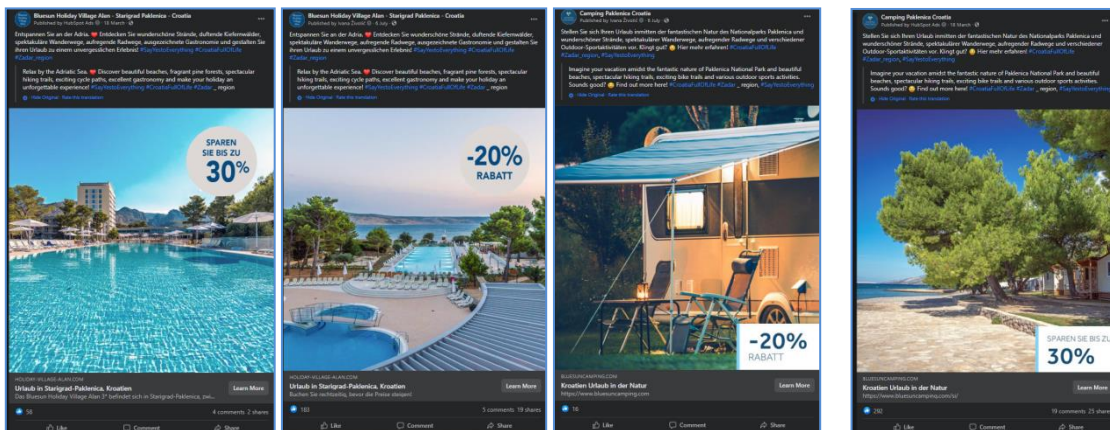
Bluesun Holiday Village Alan - Starigrad Paklenica - Croatia
Published by HubSpot Ads · 18 March

Entspannen Sie an der Adria. ❤ Entdecken Sie wunderschöne Strände, duftende Kiefernwälder, spektakuläre Wanderwege, aufregende Radwege, ausgezeichnete Gastronomie und gestalten Sie ihren Urlaub zu einem unvergesslichen Erlebnis! #SayYestoEverything #CroatiaFullOfLife #Zadar_region

Relax by the Adriatic Sea. ❤ Discover beautiful beaches, fragrant pine forests, spectacular hiking trails, exciting cycle paths, excellent gastronomy and make your holiday an unforgettable experience! #SayYestoEverything #CroatiaFullOfLife #Zadar _ region

SPAREN SIE BIS ZU 30%

HOLIDAY-VILLAGE-ALAN.COM
Urlaub in Starigrad-Paklenica, Kroatien
Das Bluesun Holiday Village Alan 3* befindet sich in Starigrad-Paklenica, zwi...
Learn More
58
4 comments 2 shares
Like Comment Share

Bluesun Holiday Village Alan - Starigrad Paklenica - Croatia
Published by Ivana Zivotić · 6 July

Entspannen Sie an der Adria. ❤ Entdecken Sie wunderschöne Strände, duftende Kiefernwälder, spektakuläre Wanderwege, aufregende Radwege, ausgezeichnete Gastronomie und gestalten Sie ihren Urlaub zu einem unvergesslichen Erlebnis! #SayYestoEverything #CroatiaFullOfLife #Zadar_region

Relax by the Adriatic Sea. ❤ Discover beautiful beaches, fragrant pine forests, spectacular hiking trails, exciting cycle paths, excellent gastronomy and make your holiday an unforgettable experience! #SayYestoEverything #CroatiaFullOfLife #Zadar _ region

-20% RABATT

HOLIDAY-VILLAGE-ALAN.COM
Urlaub in Starigrad-Paklenica, Kroatien
Buchen Sie rechtzeitig, bevor die Preise steigen!
Learn More
183
5 comments 19 shares
Like Comment Share

Camping Paklenica Croatia
Published by Ivana Zivotić · 6 July

Stellen Sie sich Ihren Urlaub inmitten der fantastischen Natur des Nationalparks Paklenica und wunderschöner Strände, spektakuläre Wanderwege, aufregender Radwege und verschiedener Outdoor-Sportaktivitäten vor. Klingt gut? 😉 Hier mehr erfahren! #CroatiaFullOfLife #Zadar_region, #SayYestoEverything

Imagine your vacation amidst the fantastic nature of Paklenica National Park and beautiful beaches, spectacular hiking trails, exciting bike trails and various outdoor sports activities. Sounds good? 😉 Find out more here! #CroatiaFullOfLife #Zadar _ region, #SayYestoEverything

-20% RABATT

BLUESUNCAMPING.COM
Kroatien Urlaub in der Natur
https://www.bluesuncamping.com
Learn More
16
Like Comment Share

Camping Paklenica Croatia
Published by HubSpot Ads · 18 March

Stellen Sie sich Ihren Urlaub inmitten der fantastischen Natur des Nationalparks Paklenica und wunderschöner Strände, spektakuläre Wanderwege, aufregender Radwege und verschiedener Outdoor-Sportaktivitäten vor. Klingt gut? 😉 Hier mehr erfahren! #CroatiaFullOfLife #Zadar_region, #SayYestoEverything

Imagine your vacation amidst the fantastic nature of Paklenica National Park and beautiful beaches, spectacular hiking trails, exciting bike trails and various outdoor sports activities. Sounds good? 😉 Find out more here! #CroatiaFullOfLife #Zadar _ region, #SayYestoEverything

SPAREN SIE BIS ZU 30%

BLUESUNCAMPING.COM
Kroatien Urlaub in der Natur
https://www.bluesuncamping.com/sl/
Learn More
292
19 comments 25 shares
Like Comment Share